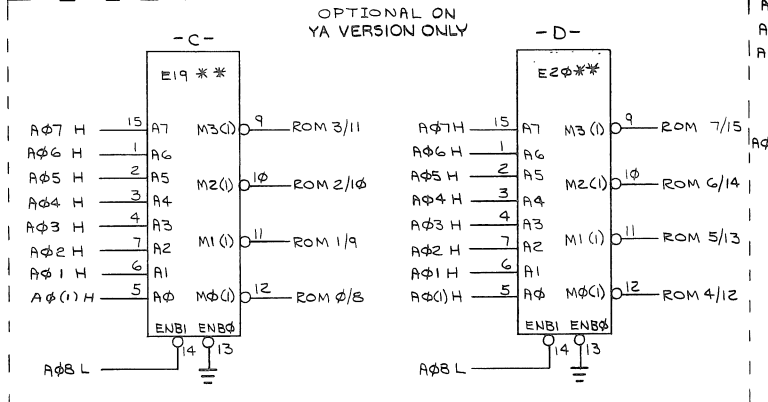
OPTIONAL ON
YA VERSION ONLY

-C-

E19 **

AØ7 H 15 A7
AØ6 H 1 A6
AØ5 H 2 A5
AØ4 H 3 A4
AØ3 H 4 A3
AØ2 H 7 A2
AØ1 H 6 A1
AØ(1) H 5 AØ

M3(1) 9 ROM 3/11
M2(1) 1Ø ROM 2/1Ø
M1(1) 11 ROM 1/9
MØ(1) 12 ROM Ø/8

ENB1 ENBØ
14 13

AØ8 L

-D-

E2Ø**

AØ7H 15 A7
AØ6 H 1 A6
AØ5 H 2 A5
AØ4 H 3 A4
AØ3 H 4 A3
AØ2 H 7 A2
AØ1 H 6 A1
AØ(1) H 5 AØ

M3 (1) 9 ROM 7/15
M2(1) 1Ø ROM 6/14
M1 (1) 11 ROM 5/13
MØ(1) 12 ROM 4/12

ENB1 ENBØ
14 13

AØ8 L

A
A
A
AØ